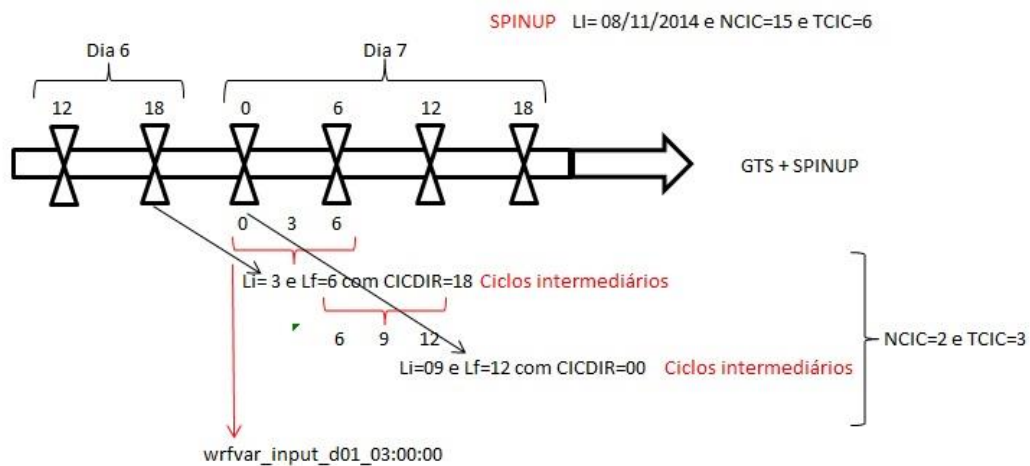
SPINUP LI= 08/11/2014 e NCIC=15 e TCIC=6

Dia 6

Dia 7

12 18 0 6 12 18

GTS + SPINUP

0 3 6

Li= 3 e Lf=6 com CICDIR=18 Ciclos intermediários

6 9 12

Li=09 e Lf=12 com CICDIR=00 Ciclos intermediários

NCIC=2 e TCIC=3

wrfvar_input_d01_03:00:00